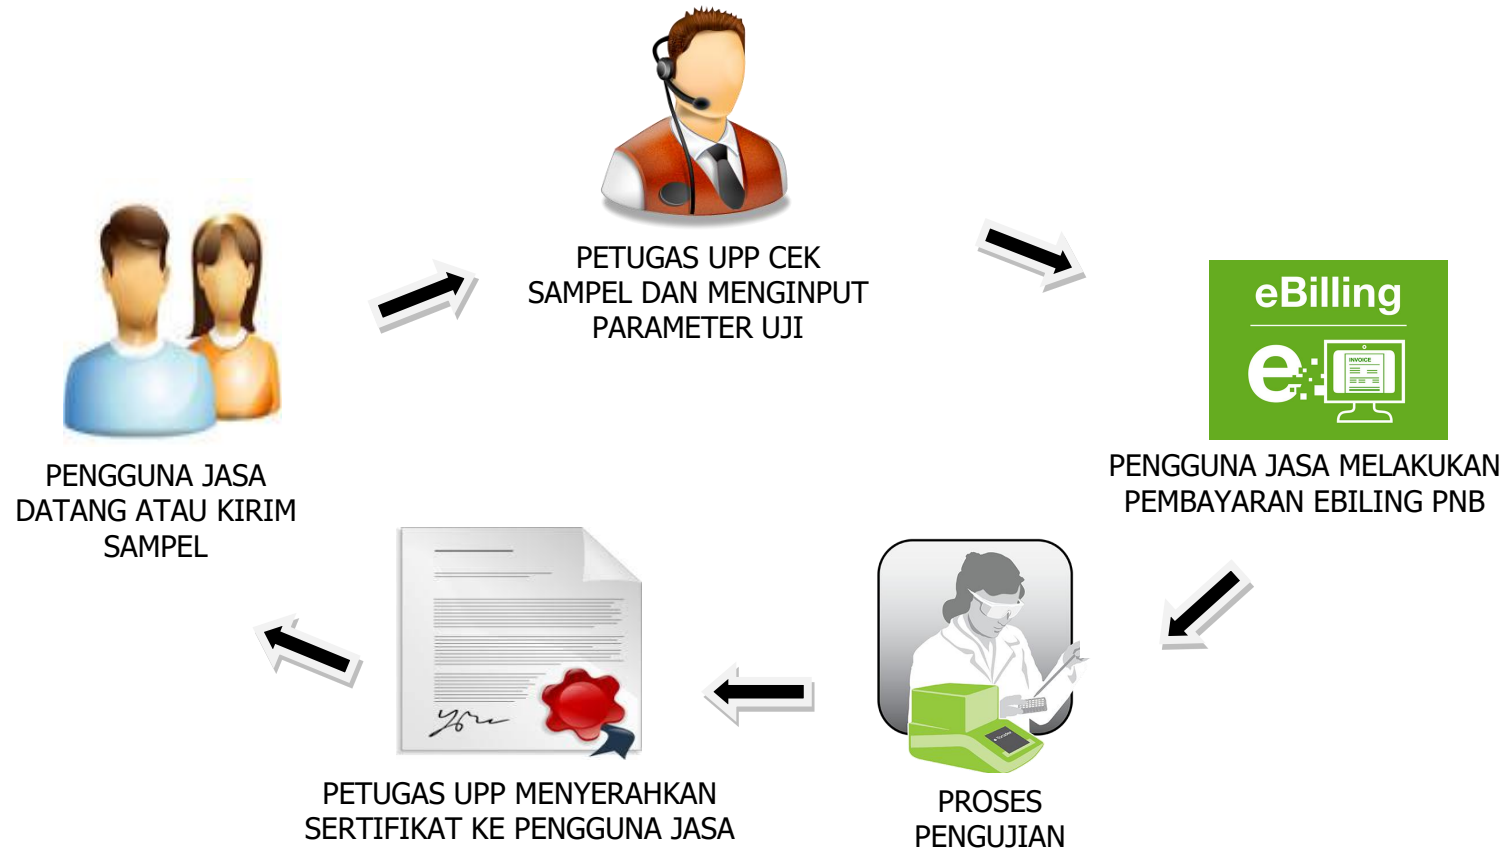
PETUGAS UPP CEK SAMPEL DAN MENGINPUT PARAMETER UJI

eBilling

INVOICE

PENGGUNA JASA DATANG ATAU KIRIM SAMPEL

PENGGUNA JASA MELAKUKAN PEMBAYARAN EBILING PNB

PETUGAS UPP MENYERAHKAN SERTIFIKAT KE PENGGUNA JASA

PROSES PENGUJIAN